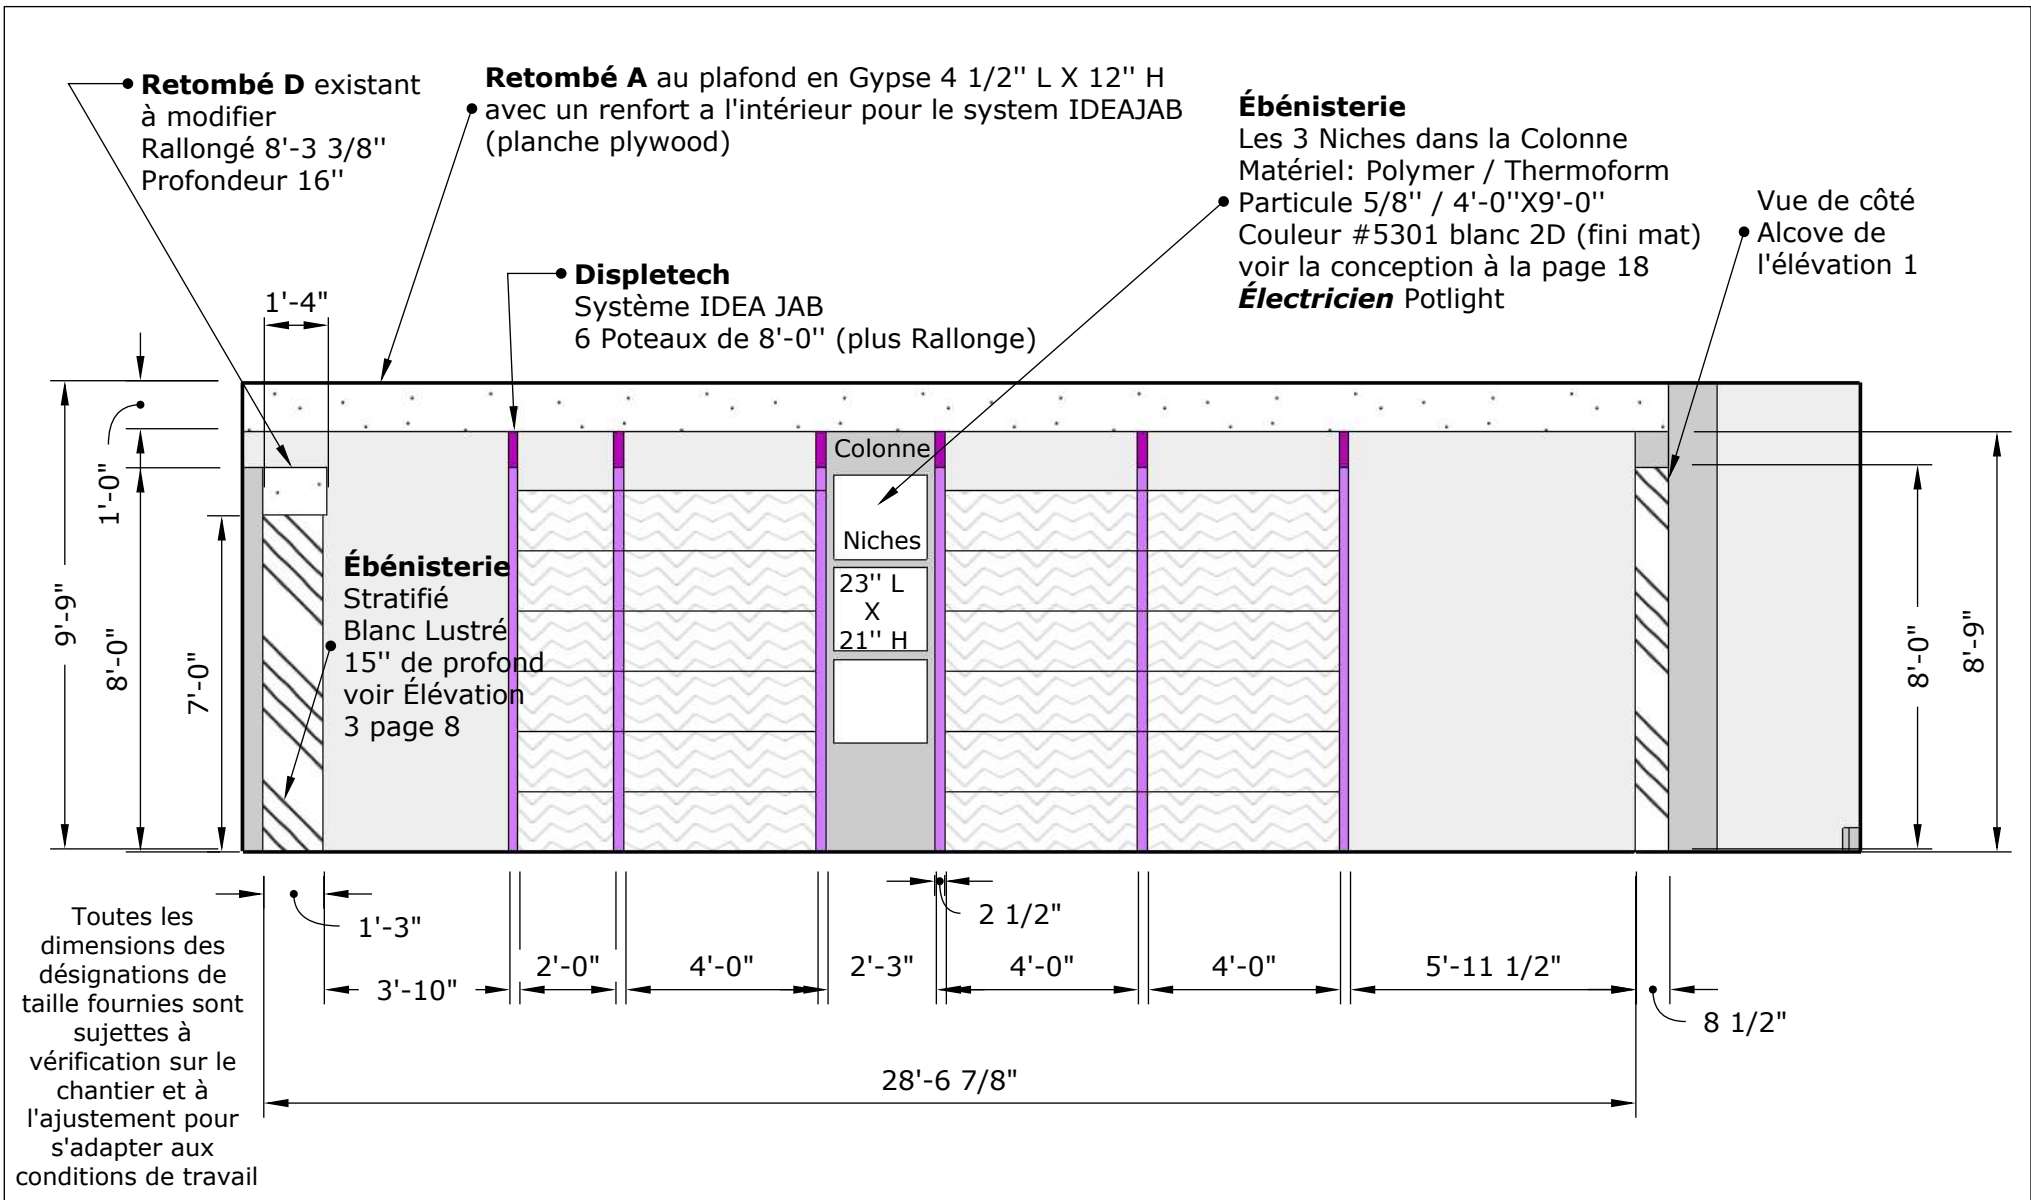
**Retombé D** existant à modifier Rallongé 8'-3 3/8'' Profondeur 16''

**Retombé A** au plafond en Gypse 4 1/2'' L X 12'' H avec un renfort a l'intérieur pour le system IDEAJAB (planche plywood)

**Ébénisterie**
Les 3 Niches dans la Colonne
Matériel: Polymer / Thermoform
Particule 5/8'' / 4'-0''X9'-0''
Couleur #5301 blanc 2D (fini mat)
voir la conception à la page 18
***Électricien*** Potlight

Vue de côté
Alcove de l'élévation 1

**Displetech**
Système IDEA JAB
6 Poteaux de 8'-0'' (plus Rallonge)

1'-4"

Colonne

Niches

23'' L
X
21'' H

**Ébénisterie**
Stratifié
Blanc Lustré
15'' de profond
voir Élévation 3 page 8

9'-9"
1'-0"
8'-0"
7'-0"
8'-0"
8'-9"

1'-3"
2 1/2"
3'-10"
2'-0"
4'-0"
2'-3"
4'-0"
4'-0"
5'-11 1/2"
8 1/2"
28'-6 7/8"

Toutes les dimensions des désignations de taille fournies sont sujettes à vérification sur le chantier et à l'ajustement pour s'adapter aux conditions de travail